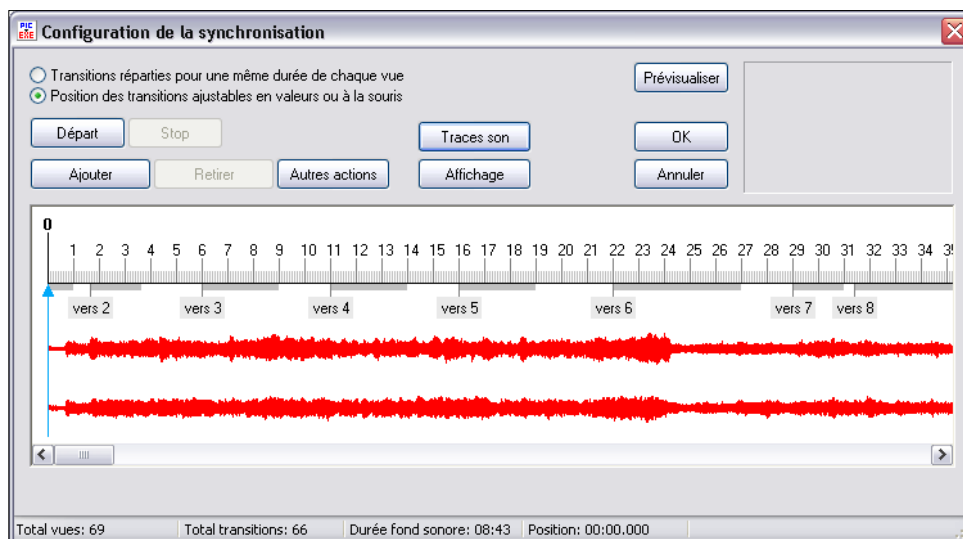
PIC EXE Configuration de la synchronisation

Transitions réparties pour une même durée de chaque vue
Position des transitions ajustables en valeurs ou à la souris

Prévisualiser

Départ Stop

Traces son

OK

Ajouter Retirer Autres actions

Affichage

Annuler

0
1 2 3 4 5 6 7 8 9 10 11 12 13 14 15 16 17 18 19 20 21 22 23 24 25 26 27 28 29 30 31 32 33 34 3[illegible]

vers 2 vers 3 vers 4 vers 5 vers 6 vers 7 vers 8

Total vues: 69 Total transitions: 66 Durée fond sonore: 08:43 Position: 00:00.000